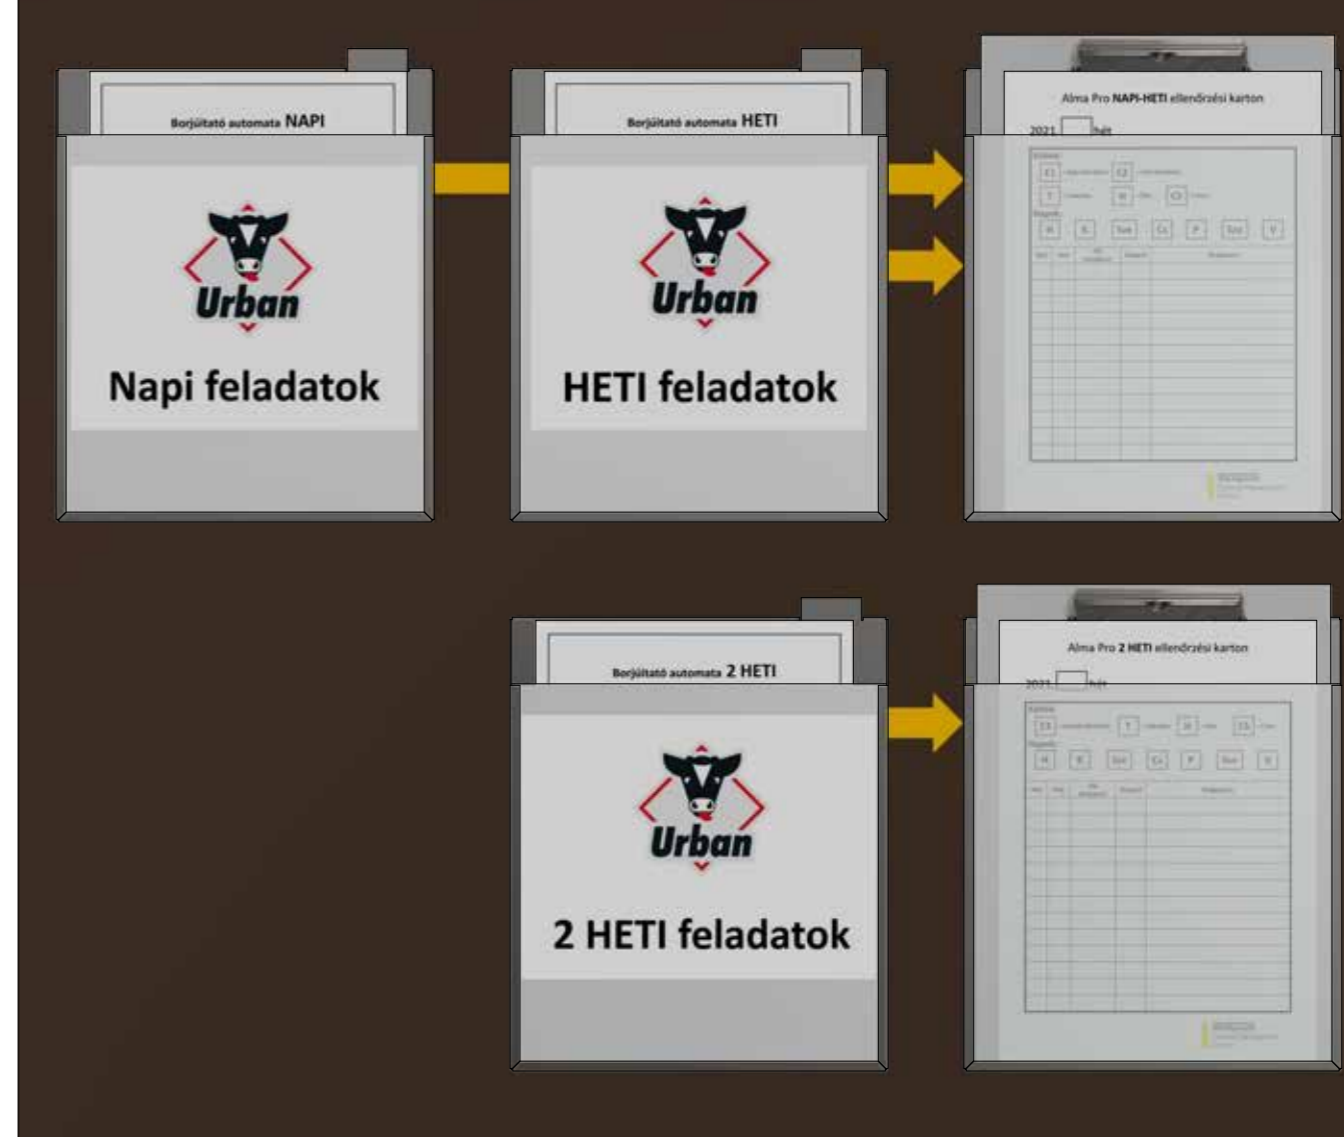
Borjúitató automata NAPI

Urban

Napi feladatok

Borjúitató automata HETI

Urban

HETI feladatok

Alma Pro NAPI-HETI ellenőrzési karton

2021 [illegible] hét

Borjúitató automata 2 HETI

Urban

2 HETI feladatok

Alma Pro 2 HETI ellenőrzési karton

2021 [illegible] hét